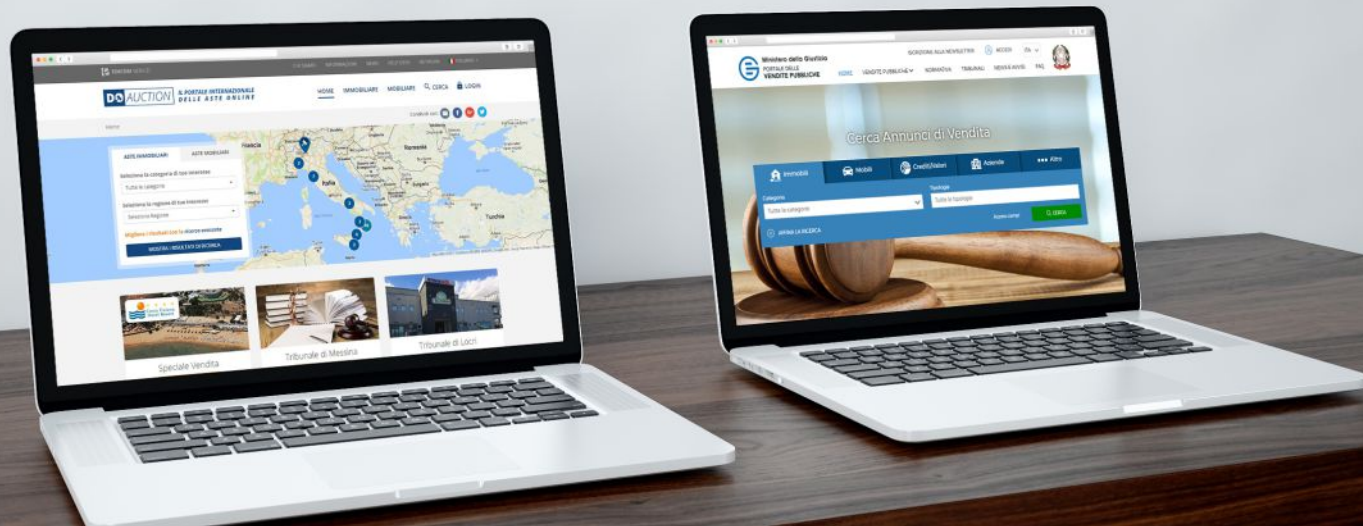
DO AUCTION IL PORTALE INTERNAZIONALE DELLE ASTE ONLINE

HOME IMMOBILIARI MOBILIARI CERCA LOGIN

ASTE IMMOBILIARI ASTE MOBILIARI

Seleziona la categoria di tuo interesse

Tutte le categorie

Seleziona la regione di tuo interesse

Seleziona Regione

MOSTRA I RISULTATI DI RICERCA

Francia

Romania

Italia

Grecia

Turchia

Speciale Vendita

Tribunale di Messina

Tribunale di Locri

Ministero della Giustizia

PORTALE DELLE VENDITE PUBBLICHE

ISCRIVITI ALLA NEWSLETTER ACCEDI ITA

HOME VENDITE PUBBLICHE NORMATIVA TRIBUNALI NEWS E AVVISI FAQ

Cerca Annunci di Vendita

Immobili Mobili Crediti/Valori Aziende Altro

Categoria

Tutte le categorie

Tipologia

Tutte le tipologie

Azzera campi

CERCA

AFFINA LA RICERCA